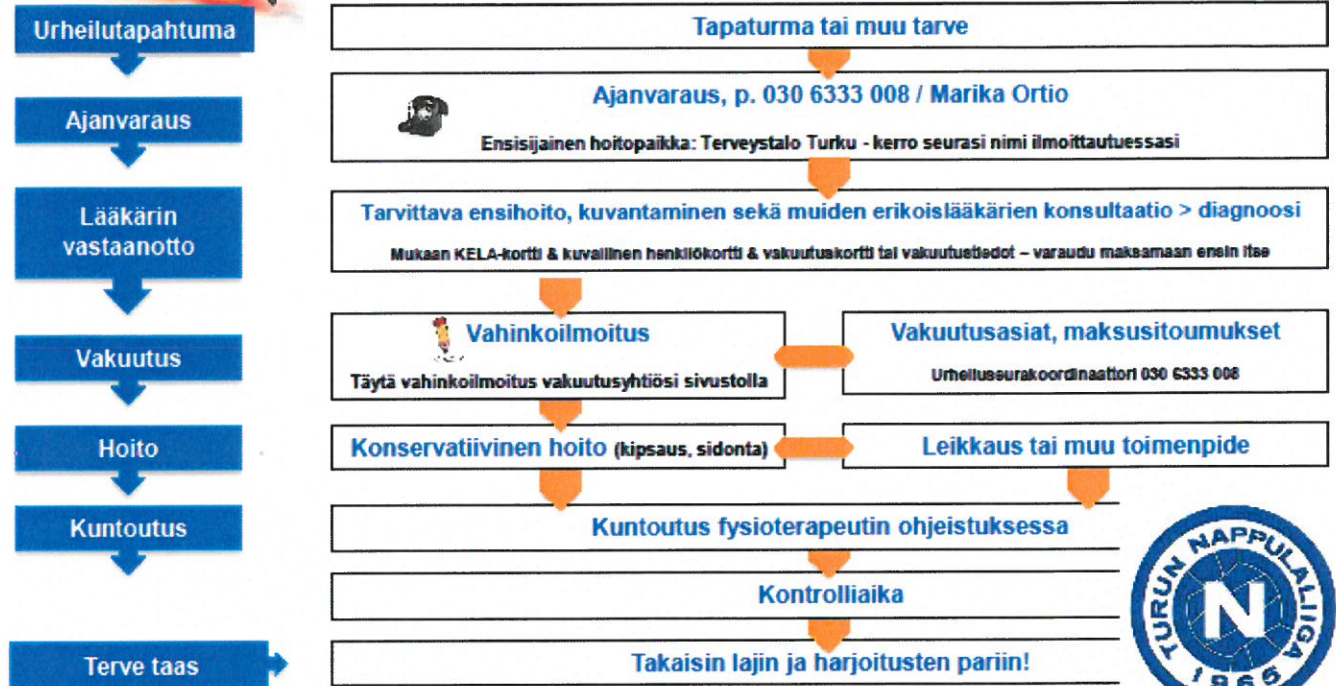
Urheilutapahtuma

Tapaturma tai muu tarve

Ajanvaraus

Ajanvaraus, p. 030 6333 008 / Marika Ortio

Ensisijainen hoitopaikka: Terveystalo Turku - kerro seurasi nimi ilmoittautuessasi

Lääkärin vastaanotto

Tarvittava ensihoito, kuvantaminen sekä muiden erikoislääkärien konsultaatio > diagnoosi

Mukaan KELA-kortti & kuvallinen henkilökortti & vakuutuskortti tai vakuutustiedot – varaudu maksamaan ensin itse

Vakuutus

Vahinkoilmoitus

Täytä vahinkoilmoitus vakuutusyhtiösi sivustolla

Vakuutusasiat, maksusitoumukset

Urheiluseurakoordinaattori 030 6333 008

Hoito

Konservatiivinen hoito (kipsaus, sidonta)

Leikkaus tai muu toimenpide

Kuntoutus

Kuntoutus fysioterapeutin ohjeistuksessa

Kontrolliaika

Terve taas

Takaisin lajin ja harjoitusten pariin!

TURUN NAPPULALIIGA N 1965